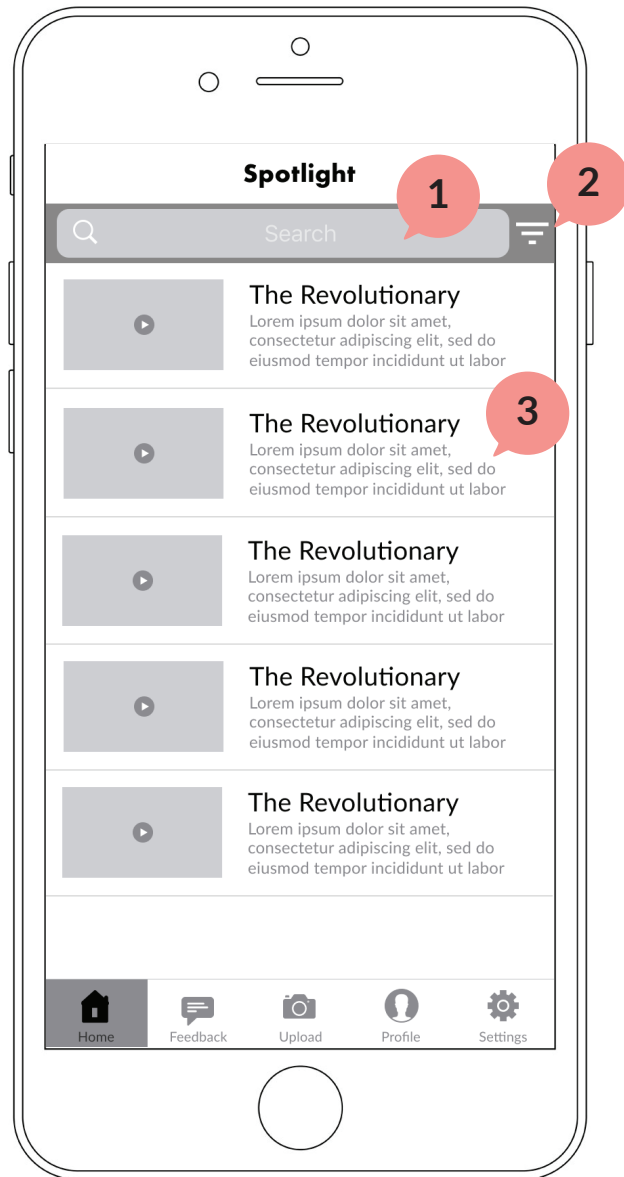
Spotlight

1

2

Search

The Revolutionary
Lorem ipsum dolor sit amet, consectetur adipiscing elit, sed do eiusmod tempor incididunt ut labor

The Revolutionary
Lorem ipsum dolor sit amet, consectetur adipiscing elit, sed do eiusmod tempor incididunt ut labor

3

The Revolutionary
Lorem ipsum dolor sit amet, consectetur adipiscing elit, sed do eiusmod tempor incididunt ut labor

The Revolutionary
Lorem ipsum dolor sit amet, consectetur adipiscing elit, sed do eiusmod tempor incididunt ut labor

The Revolutionary
Lorem ipsum dolor sit amet, consectetur adipiscing elit, sed do eiusmod tempor incididunt ut labor

Home Feedback Upload Profile Settings